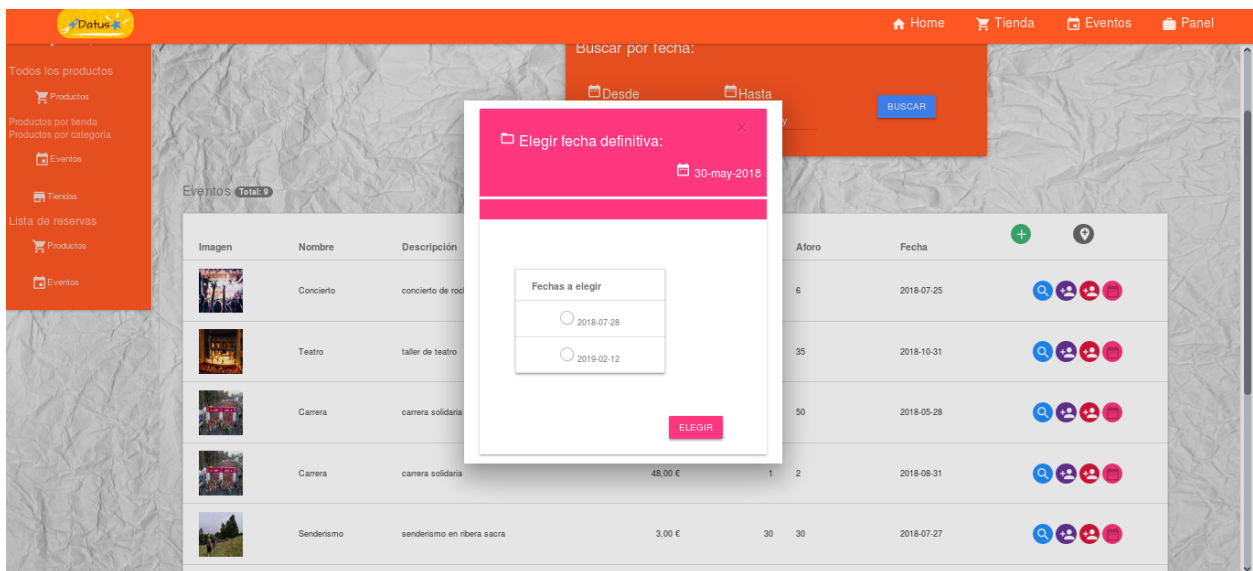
Datus

Home Tienda Eventos Panel

Todos los productos
Productos
Productos por tienda
Productos por categoria
Eventos
Tiendas
Lista de reservas
Productos
Eventos

Buscar por fecha:
Desde
Hasta
BUSCAR

Eventos Total: 9

| Imagen | Nombre | Descripción | | | Aforo | Fecha |
|---|---|---|---|---|---|---|
| | Concierto | concierto de roc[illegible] | | | 6 | 2018-07-25 |
| | Teatro | taller de teatro | | | 35 | 2018-10-31 |
| | Carrera | carrera solidaria | | | 50 | 2018-05-28 |
| | Carrera | carrera solidaria | 48,00 € | 1 | 2 | 2018-08-31 |
| | Senderismo | senderismo en ribera sacra | 3,00 € | 30 | 30 | 2018-07-27 |

Elegir fecha definitiva:
×
30-may-2018

Fechas a elegir
2018-07-28
2019-02-12

ELEGIR